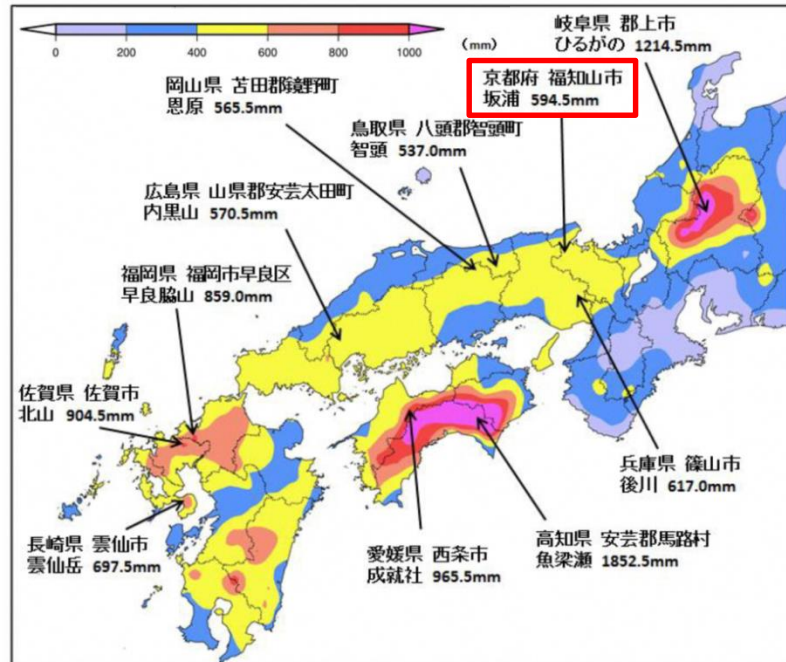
0 200 400 600 800 1000 (mm)

岐阜県 郡上市
ひるがの 1214.5mm

京都府 福知山市
坂浦 594.5mm

岡山県 苫田郡鏡野町
恩原 565.5mm

鳥取県 八頭郡智頭町
智頭 537.0mm

広島県 山県郡安芸太田町
内黒山 570.5mm

福岡県 福岡市早良区
早良脇山 859.0mm

佐賀県 佐賀市
北山 904.5mm

兵庫県 篠山市
後川 617.0mm

長崎県 雲仙市
雲仙岳 697.5mm

愛媛県 西条市
成就社 965.5mm

高知県 安芸郡馬路村
魚梁瀬 1852.5mm